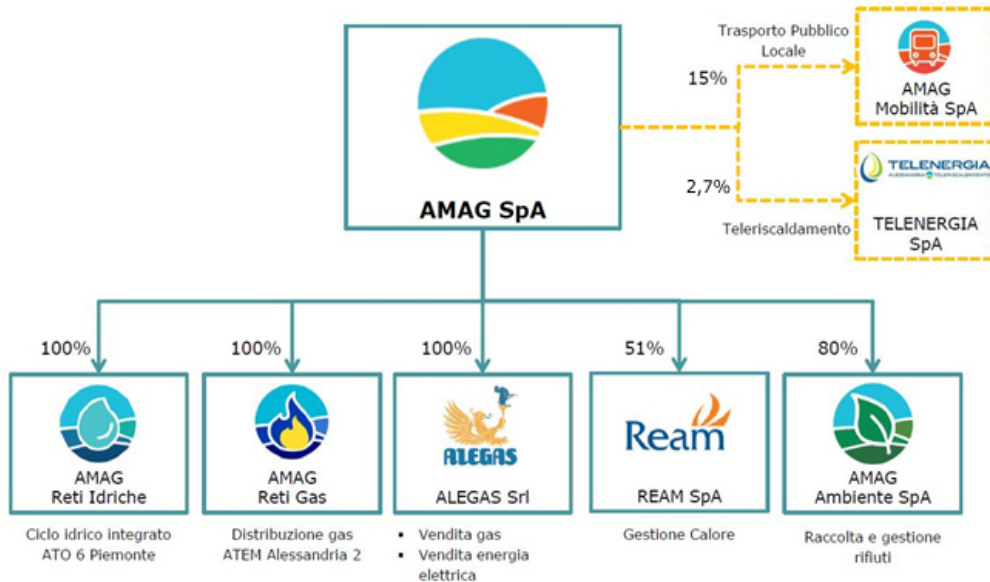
AMAG SpA

Trasporto Pubblico Locale

15%

AMAG Mobilità SpA

2,7%

TELENERGIA ALESSANDRIA TELERISCALDAMENTO

Teleriscaldamento

TELENERGIA SpA

100%

AMAG Reti Idriche

Ciclo idrico integrato ATO 6 Piemonte

100%

AMAG Reti Gas

Distribuzione gas ATEM Alessandria 2

100%

ALEGAS

ALEGAS Srl

- Vendita gas
- Vendita energia elettrica

51%

Ream

REAM SpA

Gestione Calore

80%

AMAG Ambiente SpA

Raccolta e gestione rifiuti